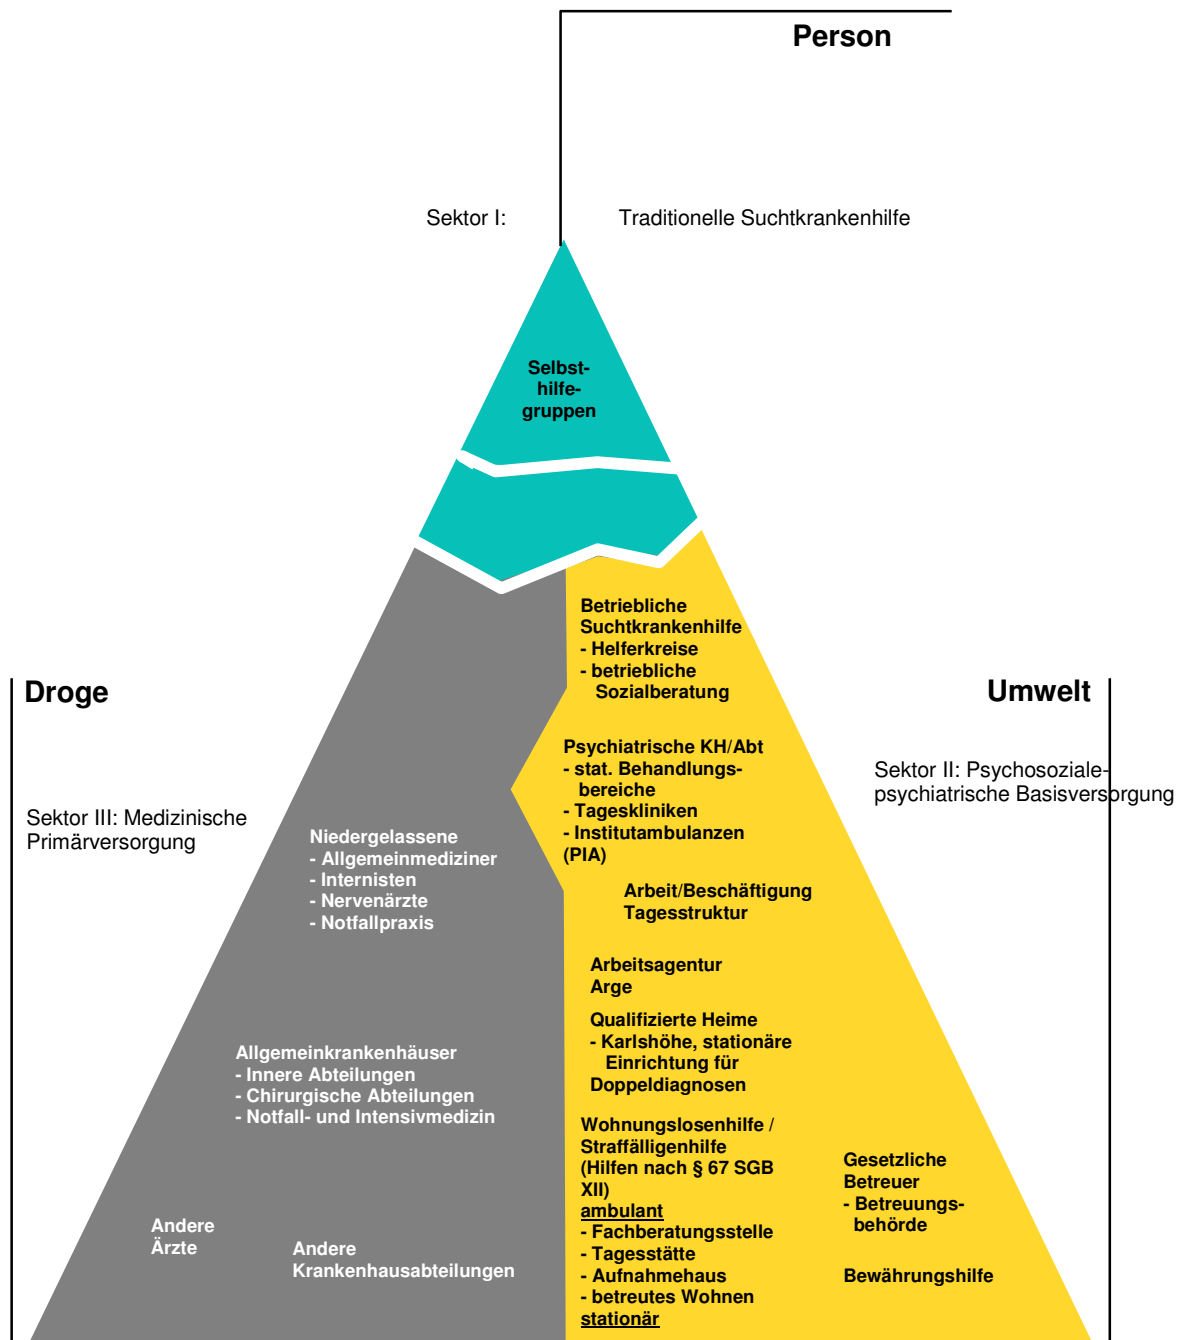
Person

Sektor I:

Traditionelle Suchtkrankenhilfe

Selbsthilfegruppen

Betriebliche Suchtkrankenhilfe
- Helferkreise
- betriebliche Sozialberatung

Droge

Umwelt

Psychiatrische KH/Abt
- stat. Behandlungsbereiche
- Tageskliniken
- Institutambulanzen (PIA)

Sektor II: Psychosoziale-psychiatrische Basisversorgung

Sektor III: Medizinische Primärversorgung

Niedergelassene
- Allgemeinmediziner
- Internisten
- Nervenärzte
- Notfallpraxis

Arbeit/Beschäftigung
Tagesstruktur

Arbeitsagentur
Arge

Qualifizierte Heime
- Karlshöhe, stationäre Einrichtung für Doppeldiagnosen

Allgemeinkrankenhäuser
- Innere Abteilungen
- Chirurgische Abteilungen
- Notfall- und Intensivmedizin

Wohnungslosenhilfe / Straffälligenhilfe (Hilfen nach § 67 SGB XII)
ambulant
- Fachberatungsstelle
- Tagesstätte
- Aufnahmehaus
- betreutes Wohnen
stationär

Gesetzliche Betreuer
- Betreuungsbehörde

Bewährungshilfe

Andere Ärzte

Andere Krankenhausabteilungen